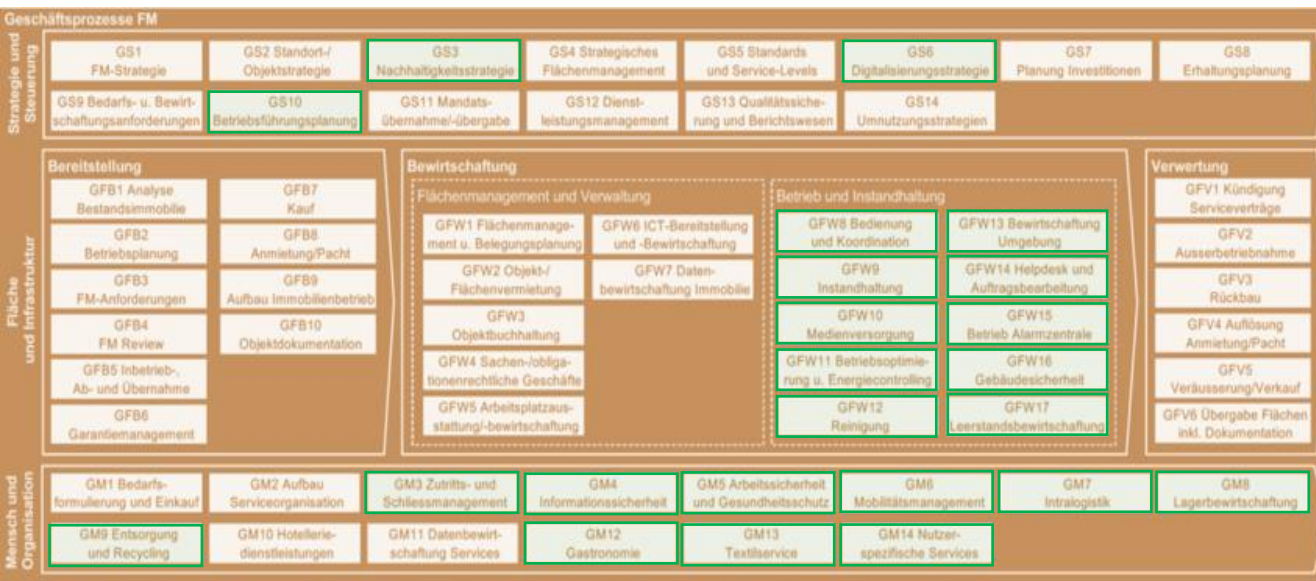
Geschäftsprozesse FM

Strategie und Steuerung

GS1 FM-Strategie

GS2 Standort-/ Objektstrategie

GS3 Nachhaltigkeitsstrategie

GS4 Strategisches Flächenmanagement

GS5 Standards und Service-Levels

GS6 Digitalisierungsstrategie

GS7 Planung Investitionen

GS8 Erhaltungsplanung

GS9 Bedarfs- u. Bewirtschaftungsanforderungen

GS10 Betriebsführungsplanung

GS11 Mandatsübernahme/-übergabe

GS12 Dienstleistungsmanagement

GS13 Qualitätssicherung und Berichtswesen

GS14 Umnutzungsstrategien

Fläche und Infrastruktur

Bereitstellung

GFB1 Analyse Bestandsimmobilie

GFB7 Kauf

GFB2 Betriebsplanung

GFB8 Anmietung/Pacht

GFB3 FM-Anforderungen

GFB9 Aufbau Immobilienbetrieb

GFB4 FM Review

GFB10 Objektdokumentation

GFB5 Inbetrieb-, Ab- und Übernahme

GFB6 Garantiemanagement

Bewirtschaftung

Flächenmanagement und Verwaltung

GFW1 Flächenmanagement u. Belegungsplanung

GFW6 ICT-Bereitstellung und -Bewirtschaftung

GFW2 Objekt-/ Flächenvermietung

GFW7 Datenbewirtschaftung Immobilie

GFW3 Objektbuchhaltung

GFW4 Sachen-/obligationenrechtliche Geschäfte

GFW5 Arbeitsplatzausstattung/-bewirtschaftung

Betrieb und Instandhaltung

GFW8 Bedienung und Koordination

GFW13 Bewirtschaftung Umgebung

GFW9 Instandhaltung

GFW14 Helpdesk und Auftragsbearbeitung

GFW10 Medienversorgung

GFW15 Betrieb Alarmzentrale

GFW11 Betriebsoptimierung u. Energiecontrolling

GFW16 Gebäudesicherheit

GFW12 Reinigung

GFW17 Leerstandsbewirtschaftung

Verwertung

GFV1 Kündigung Serviceverträge

GFV2 Ausserbetriebnahme

GFV3 Rückbau

GFV4 Auflösung Anmietung/Pacht

GFV5 Veräusserung/Verkauf

GFV6 Übergabe Flächen inkl. Dokumentation

Mensch und Organisation

GM1 Bedarfsformulierung und Einkauf

GM2 Aufbau Serviceorganisation

GM3 Zutritts- und Schliessmanagement

GM4 Informationssicherheit

GM5 Arbeitssicherheit und Gesundheitsschutz

GM6 Mobilitätsmanagement

GM7 Intralogistik

GM8 Lagerbewirtschaftung

GM9 Entsorgung und Recycling

GM10 Hotelleriedienstleistungen

GM11 Datenbewirtschaftung Services

GM12 Gastronomie

GM13 Textilservice

GM14 Nutzerspezifische Services